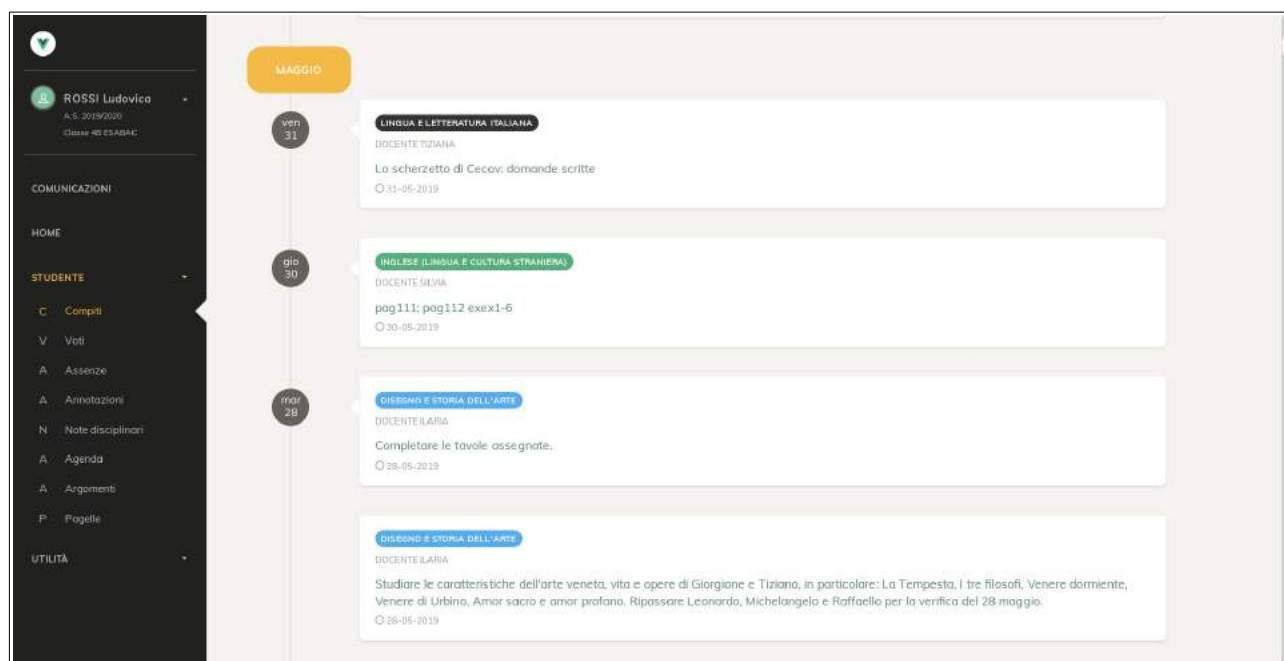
ROSSI Ludovica
A.S. 2019/2020
Classe 4B ESABAC

COMUNICAZIONI

HOME

STUDENTE

C Compiti
V Voti
A Assenze
A Annotazioni
N Note disciplinari
A Agenda
A Argomenti
P Pagelle

UTILITÀ

MAGGIO

ven 31

LINGUA E LETTERATURA ITALIANA
DOCENTE TIZIANA
Lo scherzetto di Cecov: domande scritte
31-05-2019

gio 30

INGLESE (LINGUA E CULTURA STRANIERA)
DOCENTE SILVIA
pag111; pag112 exex1-6
30-05-2019

mar 28

DISEGNO E STORIA DELL'ARTE
DOCENTE ILARIA
Completare le tavole assegnate.
28-05-2019

DISEGNO E STORIA DELL'ARTE
DOCENTE ILARIA
Studiare le caratteristiche dell'arte veneta, vita e opere di Giorgione e Tiziano, in particolare: La Tempesta, I tre filosofi, Venere dormiente, Venere di Urbino, Amor sacro e amor profano. Ripassare Leonardo, Michelangelo e Raffaello per la verifica del 28 maggio.
28-05-2019